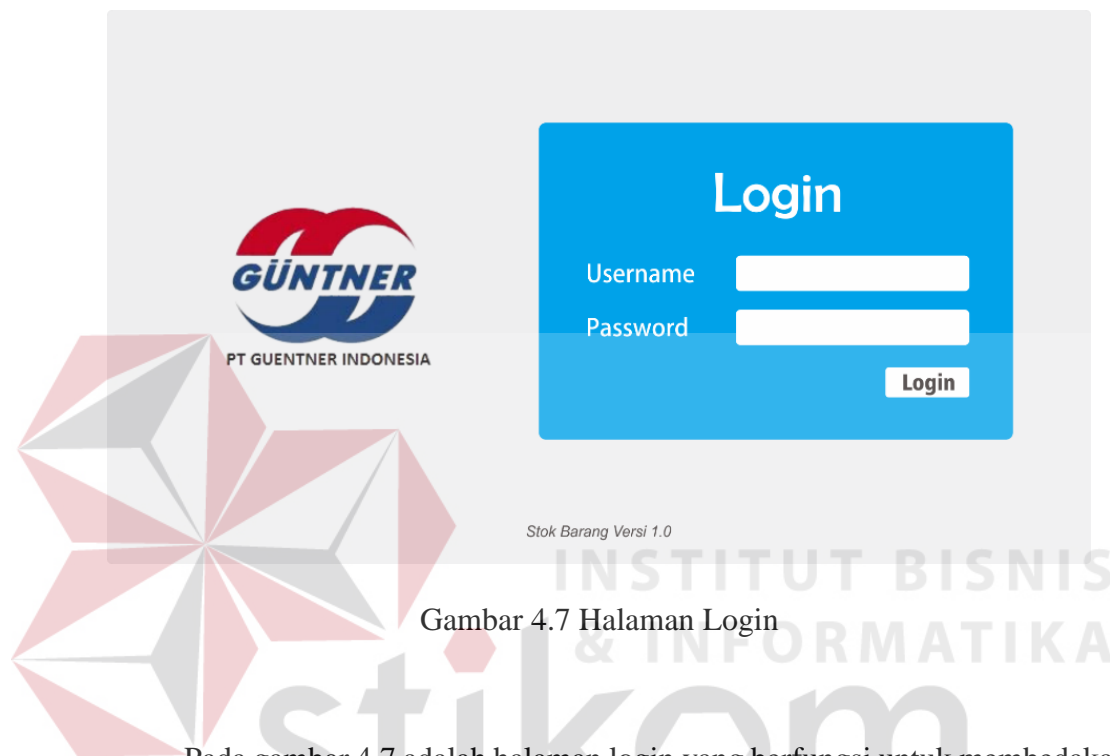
GÜNTNER

PT GUENTNER INDONESIA

Login

Username

Password

Login

Stok Barang Versi 1.0

INSTITUT BISNIS & INFORMATIKA

stikom

Gambar 4.7 Halaman Login

Pada gambar 4.7 adalah halaman login yang berfungsi untuk membedaka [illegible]